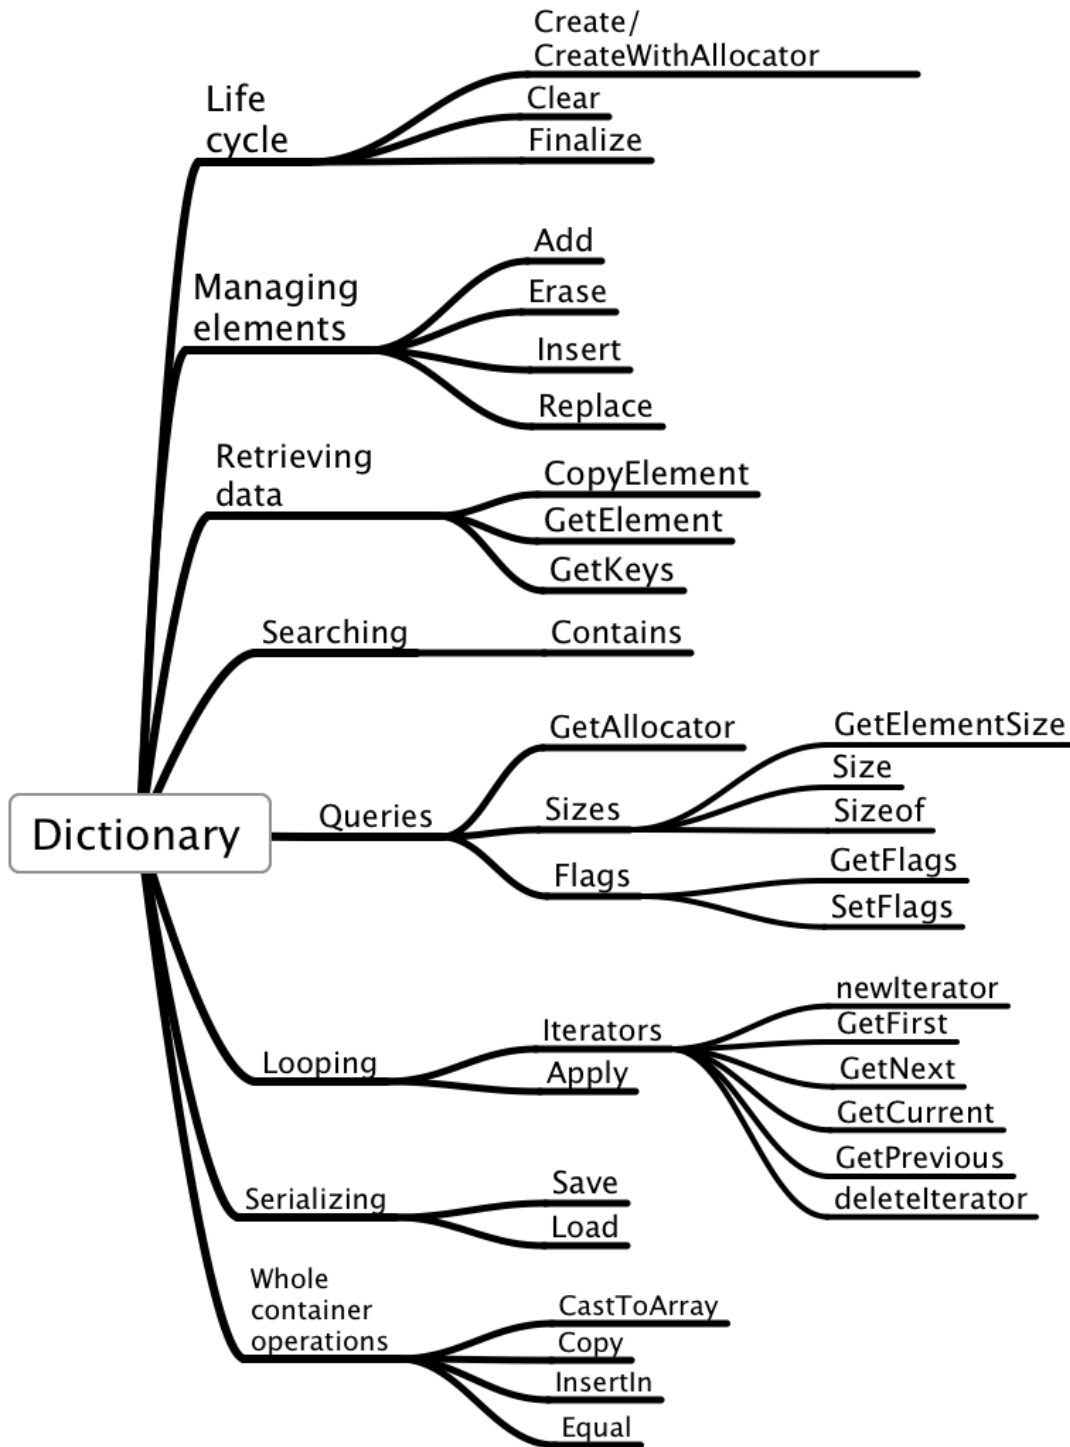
Dictionary

Life cycle
Create/ CreateWithAllocator
Clear
Finalize

Managing elements
Add
Erase
Insert
Replace

Retrieving data
CopyElement
GetElement
GetKeys

Searching
Contains

Queries
GetAllocator
Sizes
GetElementSize
Size
Sizeof
Flags
GetFlags
SetFlags

Looping
Iterators
newIterator
GetFirst
GetNext
GetCurrent
GetPrevious
deleteIterator
Apply

Serializing
Save
Load

Whole container operations
CastToArray
Copy
InsertIn
Equal